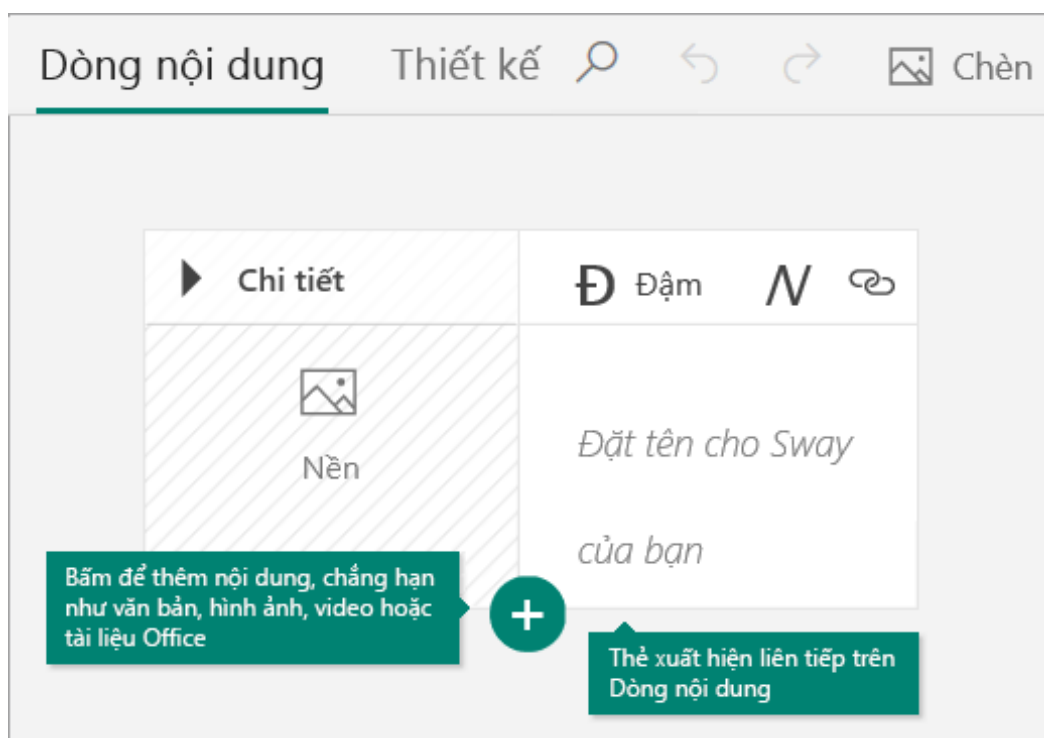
Dòng nội dung Thiết kế Chèn

Chi tiết

Đ Đậm N

Nền

Đặt tên cho Sway của bạn

Bấm để thêm nội dung, chẳng hạn như văn bản, hình ảnh, video hoặc tài liệu Office

Thẻ xuất hiện liên tiếp trên Dòng nội dung